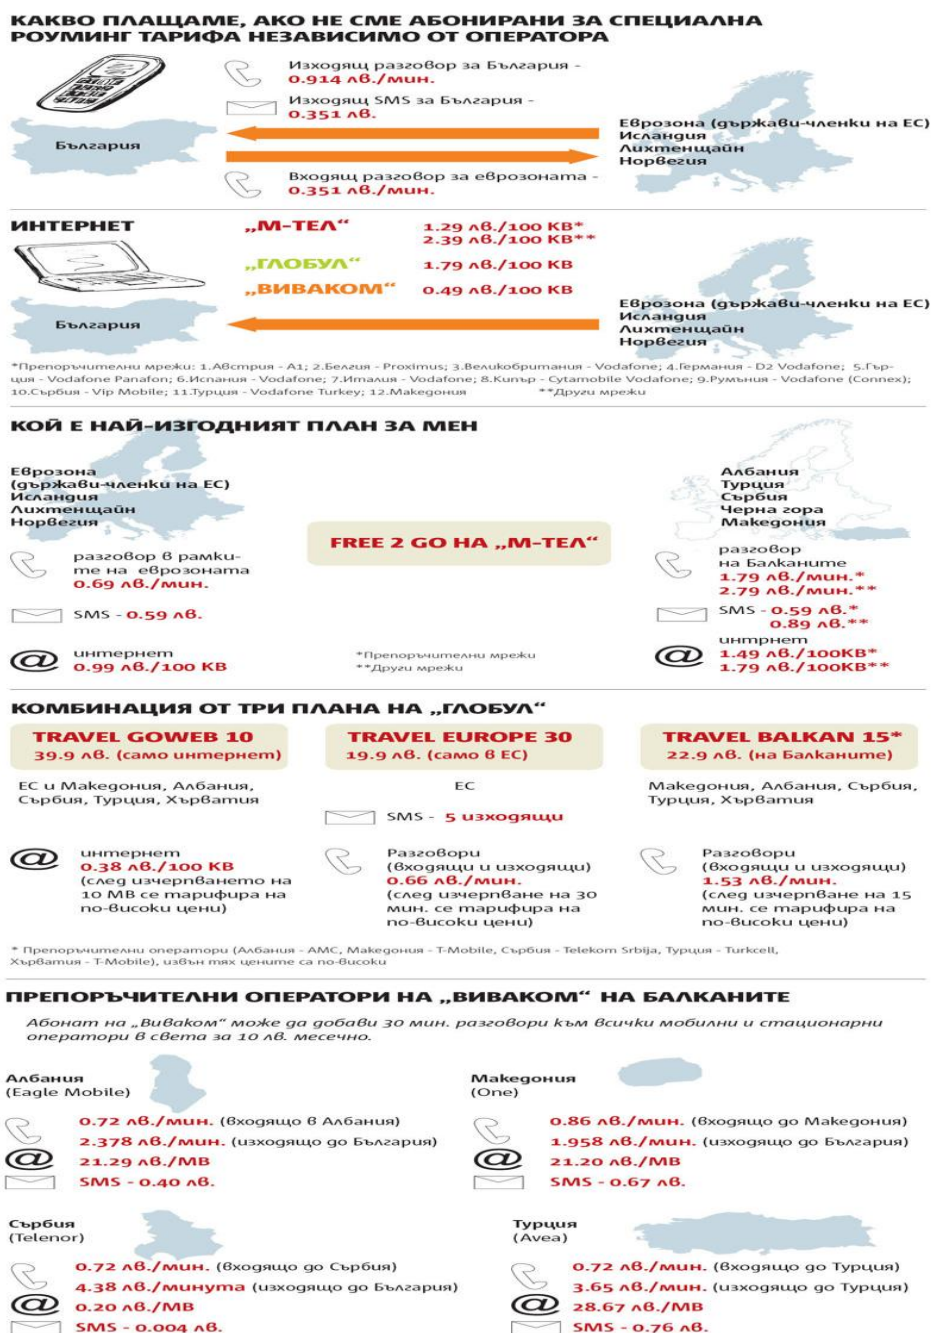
КАКВО ПЛАЩАМЕ, АКО НЕ СМЕ АБОНИРАНИ ЗА СПЕЦИАЛНА РОУМИНГ ТАРИФА НЕЗАВИСИМО ОТ ОПЕРАТОРА

Изходящ разговор за България - 0.914 лв./мин.

Изходящ SMS за България - 0.351 лв.

България

Еврозона (държави-членки на ЕС)
Исландия
Лихтенщайн
Норвегия

Входящ разговор за еврозоната - 0.351 лв./мин.

ИНТЕРНЕТ

„М-ТЕЛ" 1.29 лв./100 KB*
2.39 лв./100 KB**

„ГЛОБУЛ" 1.79 лв./100 KB

„ВИВАКОМ" 0.49 лв./100 KB

България

Еврозона (държави-членки на ЕС)
Исландия
Лихтенщайн
Норвегия

*Препоръчителни мрежи: 1.Австрия - A1; 2.Белгия - Proximus; 3.Великобритания - Vodafone; 4.Германия - D2 Vodafone; 5.Гърция - Vodafone Panafon; 6.Испания - Vodafone; 7.Италия - Vodafone; 8.Кипър - Cytamobile Vodafone; 9.Румъния - Vodafone (Connex); 10.Сърбия - Vip Mobile; 11.Турция - Vodafone Turkey; 12.Македония **Други мрежи

КОЙ Е НАЙ-ИЗГОДНИЯТ ПЛАН ЗА МЕН

Еврозона
(държави-членки на ЕС)
Исландия
Лихтенщайн
Норвегия

Албания
Турция
Сърбия
Черна гора
Македония

FREE 2 GO НА „М-ТЕЛ"

разговор в рамките на еврозоната
0.69 лв./мин.

SMS - 0.59 лв.

интернет
0.99 лв./100 KB

*Препоръчителни мрежи
**Други мрежи

разговор на Балканите
1.79 лв./мин.*
2.79 лв./мин.**

SMS - 0.59 лв.*
0.89 лв.**

интрнет
1.49 лв./100KB*
1.79 лв./100KB**

КОМБИНАЦИЯ ОТ ТРИ ПЛАНА НА „ГЛОБУЛ"

TRAVEL GOWEB 10
39.9 лв. (само интернет)

ЕС и Македония, Албания, Сърбия, Турция, Хърватия

интернет
0.38 лв./100 KB
(след изчерпването на 10 MB се тарифира на по-високи цени)

TRAVEL EUROPE 30
19.9 лв. (само в ЕС)

ЕС

SMS - 5 изходящи

Разговори
(входящи и изходящи)
0.66 лв./мин.
(след изчерпване на 30 мин. се тарифира на по-високи цени)

TRAVEL BALKAN 15*
22.9 лв. (на Балканите)

Македония, Албания, Сърбия, Турция, Хърватия

Разговори
(входящи и изходящи)
1.53 лв./мин.
(след изчерпване на 15 мин. се тарифира на по-високи цени)

* Препоръчителни оператори (Албания - AMC, Македония - T-Mobile, Сърбия - Telekom Srbija, Турция - Turkcell, Хърватия - T-Mobile), извън тях цените са по-високи

ПРЕПОРЪЧИТЕЛНИ ОПЕРАТОРИ НА „ВИВАКОМ" НА БАЛКАНИТЕ

Абонат на „Виваком" може да добави 30 мин. разговори към всички мобилни и стационарни оператори в света за 10 лв. месечно.

Албания
(Eagle Mobile)

0.72 лв./мин. (входящо в Албания)
2.378 лв./мин. (изходящо до България)
21.29 лв./MB
SMS - 0.40 лв.

Македония
(One)

0.86 лв./мин. (входящо до Македония)
1.958 лв./мин. (изходящо до България)
21.20 лв./MB
SMS - 0.67 лв.

Сърбия
(Telenor)

0.72 лв./мин. (входящо до Сърбия)
4.38 лв./минута (изходящо до България)
0.20 лв./MB
SMS - 0.004 лв.

Турция
(Avea)

0.72 лв./мин. (входящо до Турция)
3.65 лв./мин. (изходящо до Турция)
28.67 лв./MB
SMS - 0.76 лв.